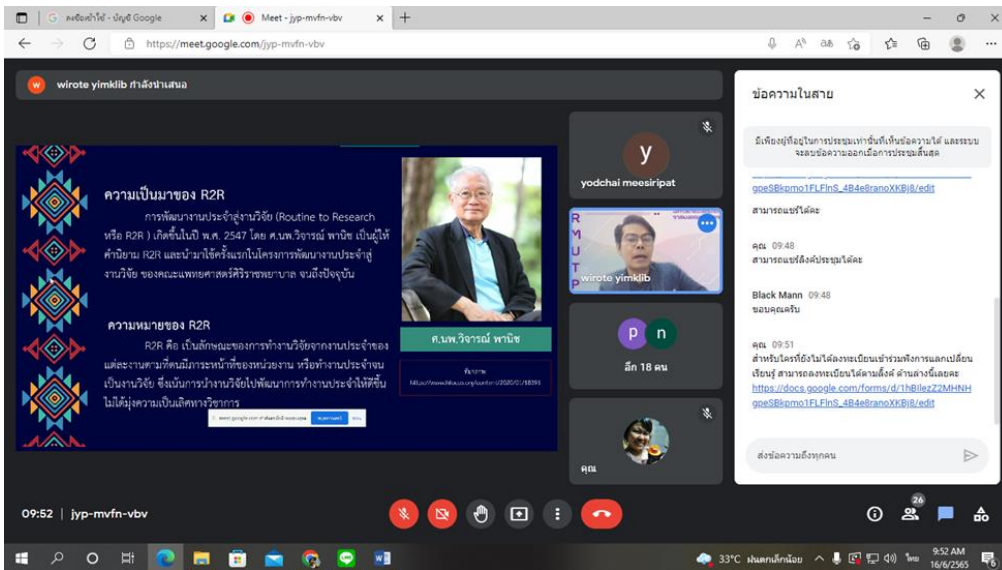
คงยืดดำไย่ - บัญชี Google
Meet - jyp-mvfn-vbv
https://meet.google.com/jyp-mvfn-vbv

wirote yimklib กำลังนำเสนอ

ความเป็นมาของ R2R

การพัฒนางานประจำสู่งานวิจัย (Routine to Research หรือ R2R ) เกิดขึ้นในปี พ.ศ. 2547 โดย ศ.นพ.วิจารณ์ พานิช เป็นผู้ให้คำนิยาม R2R และนำมาใช้ครั้งแรกในโครงการพัฒนางานประจำสู่งานวิจัย ของคณะแพทยศาสตร์ศิริราชพยาบาล จนถึงปัจจุบัน

ความหมายของ R2R

R2R คือ เป็นลักษณะของการทำงานวิจัยจากงานประจำของแต่ละงานตามที่ตนมีภาระหน้าที่ของหน่วยงาน หรือทำงานประจำจนเป็นงานวิจัย ซึ่งเน้นการนำงานวิจัยไปพัฒนาการทำงานประจำให้ดีขึ้น ไม่ได้มุ่งความเป็นเลิศทางวิชาการ

ศ.นพ.วิจารณ์ พานิช

ที่มาภาพ
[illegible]

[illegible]

yodchai meesiripat
RMUTP
wirote yimklib
อีก 18 คน
คุณ

ข้อความในสาย
มีเพียงผู้ที่อยู่ในการประชุมเท่านั้นที่เห็นข้อความได้ และระบบจะลบข้อความออกเมื่อการประชุมสิ้นสุด
gpeSBkpmo1FLFlnS_4B4e8ranoXKBj8/edit
สามารถแชร์ได้คะ
คุณ 09:48
สามารถแชร์ถึงผู้ประชุมได้คะ
Black Mann 09:48
ขอบคุณครับ
คุณ 09:51
สำหรับใครที่ยังไม่ได้ลงทะเบียนเข้าร่วมฟังการแลกเปลี่ยนเรียนรู้ สามารถลงทะเบียนได้ตามลิงค์ ด้านล่างนี้เลยคะ
https://docs.google.com/forms/d/1hBilezZ2MHNHgpeSBkpmo1FLFlnS_4B4e8ranoXKBj8/edit
ส่งข้อความถึงทุกคน

09:52 | jyp-mvfn-vbv
26

33°C มีเมฆเล็กน้อย ไทย 9:52 AM 16/6/2565